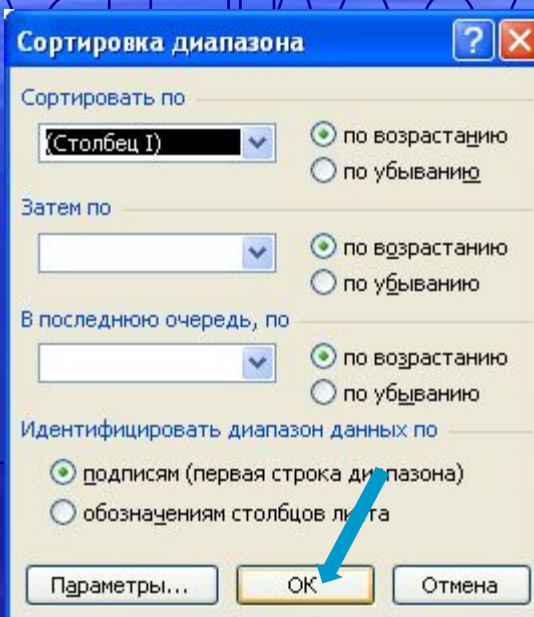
Сортировка диапазона

Сортировать по

(Столбец I)

по возрастанию

по убыванию

Затем по

по возрастанию

по убыванию

В последнюю очередь, по

по возрастанию

по убыванию

Идентифицировать диапазон данных по

подписям (первая строка диапазона)

обозначениям столбцов листа

Параметры...

ОК

Отмена